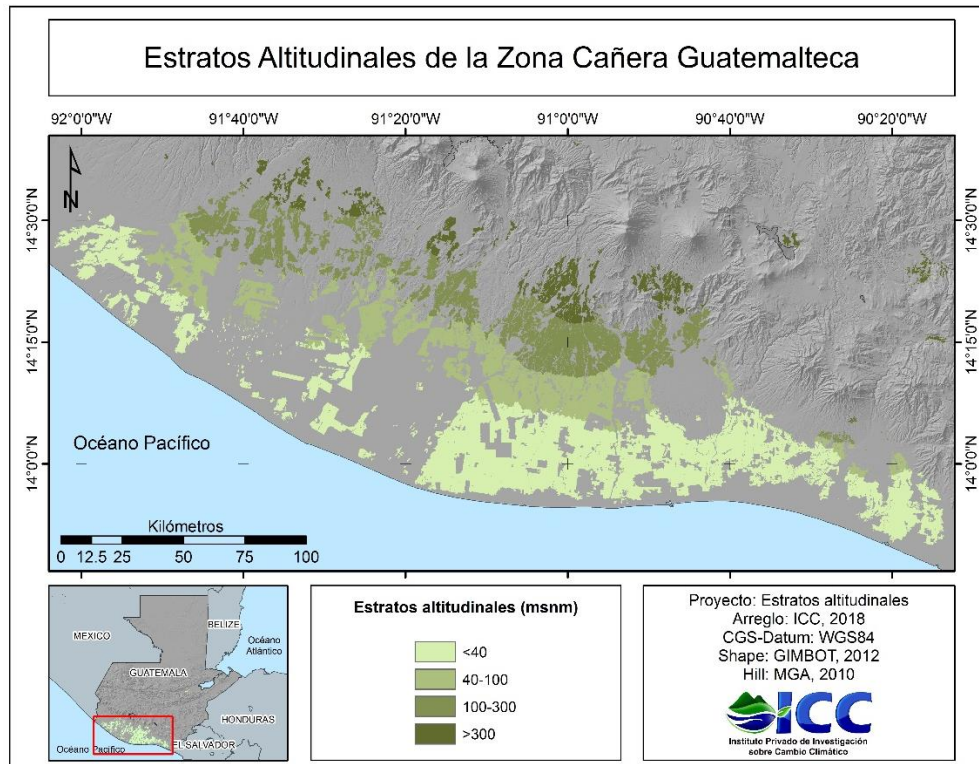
Estratos Altitudinales de la Zona Cañera Guatemalteca

92°0'0"W 91°40'0"W 91°20'0"W 91°0'0"W 90°40'0"W 90°20'0"W

N

14°30'0"N 14°15'0"N 14°0'0"N

14°30'0"N 14°15'0"N 14°0'0"N

Océano Pacífico

Kilómetros
0 12.5 25 50 75 100

MEXICO
BELIZE
Océano Atlántico
GUATEMALA
HONDURAS
Océano Pacífico
EL SALVADOR

Estratos altitudinales (msnm)

<40
40-100
100-300
>300

Proyecto: Estratos altitudinales
Arreglo: ICC, 2018
CGS-Datum: WGS84
Shape: GIMBOT, 2012
Hill: MGA, 2010

ICC
Instituto Privado de Investigación sobre Cambio Climático